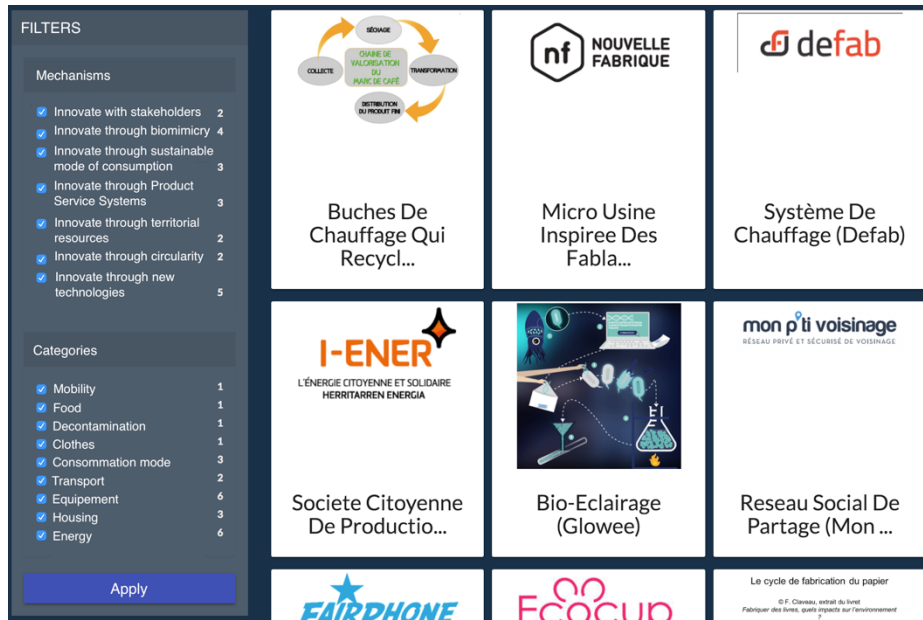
FILTERS

Mechanisms

Innovate with stakeholders 2
Innovate through biomimicry 4
Innovate through sustainable mode of consumption 3
Innovate through Product Service Systems 3
Innovate through territorial resources 2
Innovate through circularity 2
Innovate through new technologies 5

Categories

Mobility 1
Food 1
Decontamination 1
Clothes 1
Consommation mode 3
Transport 2
Equipement 6
Housing 3
Energy 6

Apply

SÉCHAGE
CHAINE DE VALORISATION DU MARC DE CAFÉ
COLLECTE
TRANSFORMATION
DISTRIBUTION DU PRODUIT FINI

Buches De Chauffage Qui Recycl...

nf NOUVELLE FABRIQUE

Micro Usine Inspiree Des Fabla...

defab

Système De Chauffage (Defab)

I-ENER
L'ÉNERGIE CITOYENNE ET SOLIDAIRE
HERRITARREN ENERGIA

Societe Citoyenne De Productio...

Bio-Eclairage (Glowee)

mon p'ti voisinage
RÉSEAU PRIVÉ ET SÉCURISÉ DE VOISINAGE

Reseau Social De Partage (Mon ...

FAIRPHONE

Ecocup

Le cycle de fabrication du papier
© F. Claveau, extrait du livret
Fabriquer des livres, quels impacts sur l'environnement ?